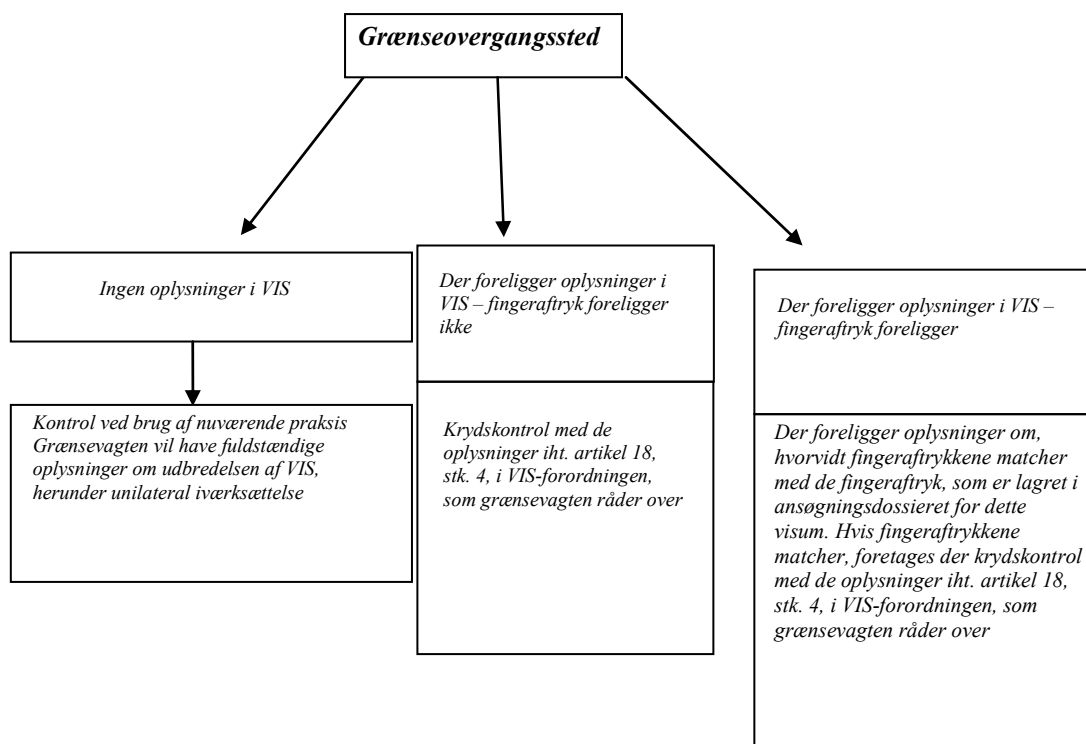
Grænseovergangssted

Ingen oplysninger i VIS

Kontrol ved brug af nuværende praksis Grænsevagten vil have fuldstændige oplysninger om udbredelsen af VIS, herunder unilateral iværksættelse

Der foreligger oplysninger i VIS – fingeraftryk foreligger ikke

Krydskontrol med de oplysninger iht. artikel 18, stk. 4, i VIS-forordningen, som grænsevagten råder over

Der foreligger oplysninger i VIS – fingeraftryk foreligger

Der foreligger oplysninger om, hvorvidt fingeraftrykkene matcher med de fingeraftryk, som er lagret i ansøgningsdossieret for dette visum. Hvis fingeraftrykkene matcher, foretages der krydskontrol med de oplysninger iht. artikel 18, stk. 4, i VIS-forordningen, som grænsevagten råder over